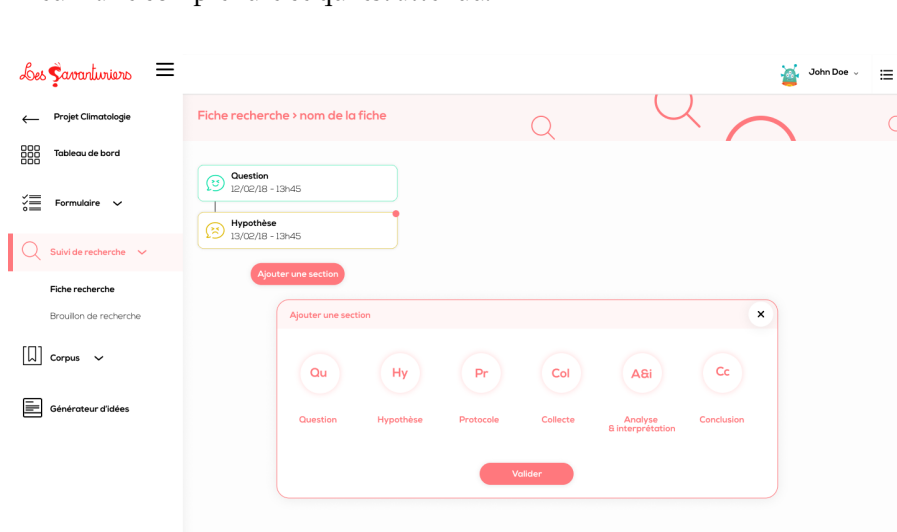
Les Savanturiers

John Doe

Projet Climatologie

Tableau de bord

Formulaire

Suivi de recherche

Fiche recherche

Brouillon de recherche

Corpus

Générateur d'idées

Fiche recherche > nom de la fiche

Question
12/02/18 - 13h45

Hypothèse
13/02/18 - 13h45

Ajouter une section

Ajouter une section

×

Qu
Question

Hy
Hypothèse

Pr
Protocole

Col
Collecte

A&i
Analyse & interprétation

Cc
Conclusion

Valider